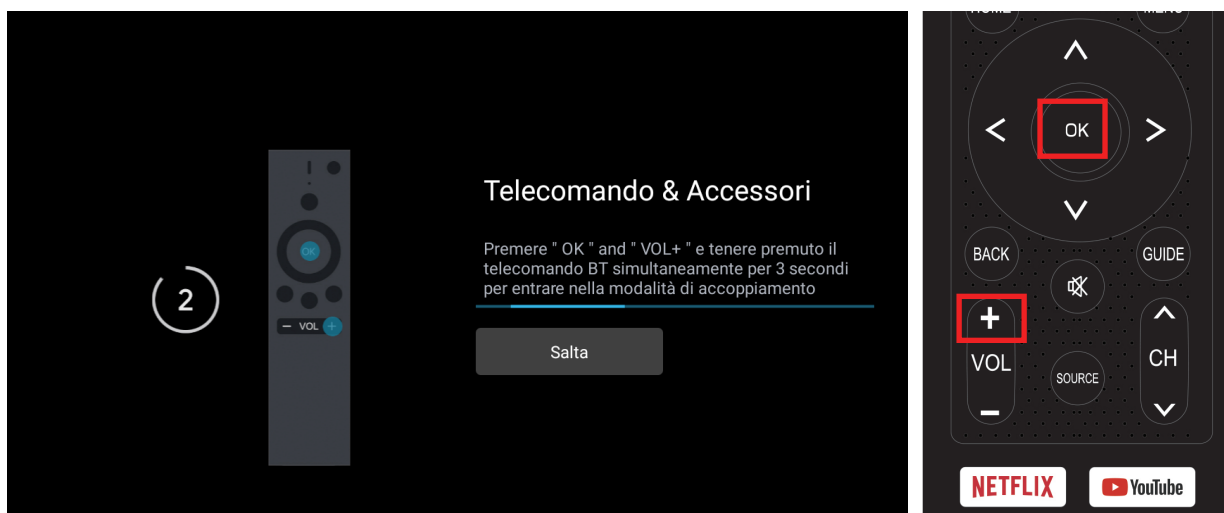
2

OK

− VOL +

Telecomando & Accessori

Premere " OK " and " VOL+ " e tenere premuto il telecomando BT simultaneamente per 3 secondi per entrare nella modalità di accoppiamento

Salta

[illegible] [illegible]

OK

BACK

GUIDE

+

VOL

−

SOURCE

CH

NETFLIX

YouTube